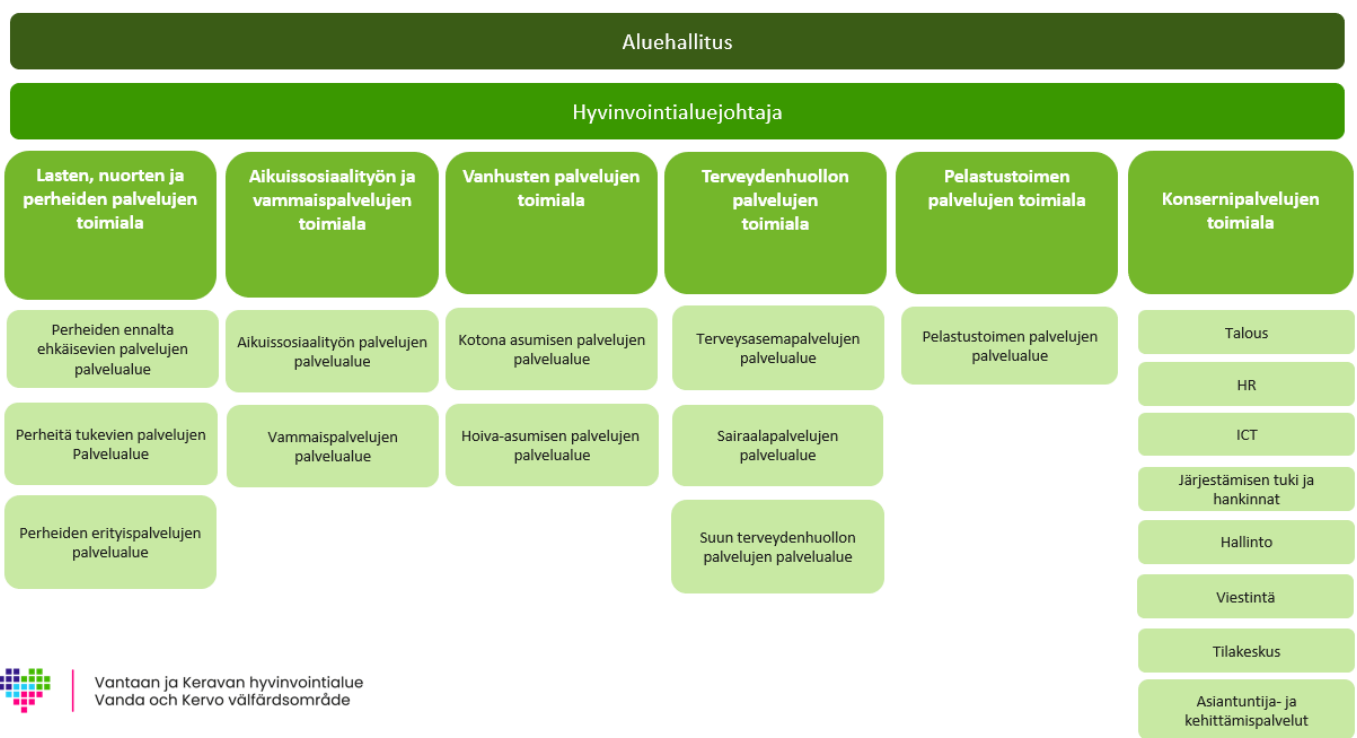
Aluehallitus

Hyvinvointialuejohtaja

Lasten, nuorten ja perheiden palvelujen toimiala

Perheiden ennalta ehkäisevien palvelujen palvelualue

Perheitä tukevien palvelujen Palvelualue

Perheiden erityispalvelujen palvelualue

Aikuissosiaalityön ja vammaispalvelujen toimiala

Aikuissosiaalityön palvelujen palvelualue

Vammaispalvelujen palvelualue

Vanhusten palvelujen toimiala

Kotona asumisen palvelujen palvelualue

Hoiva-asumisen palvelujen palvelualue

Terveydenhuollon palvelujen toimiala

Terveysasemapalvelujen palvelualue

Sairaalapalvelujen palvelualue

Suun terveydenhuollon palvelujen palvelualue

Pelastustoimen palvelujen toimiala

Pelastustoimen palvelujen palvelualue

Konsernipalvelujen toimiala

Talous

HR

ICT

Järjestämisen tuki ja hankinnat

Hallinto

Viestintä

Tilakeskus

Asiantuntija- ja kehittämispalvelut

Vantaan ja Keravan hyvinvointialue
Vanda och Kervo välfärdsområde